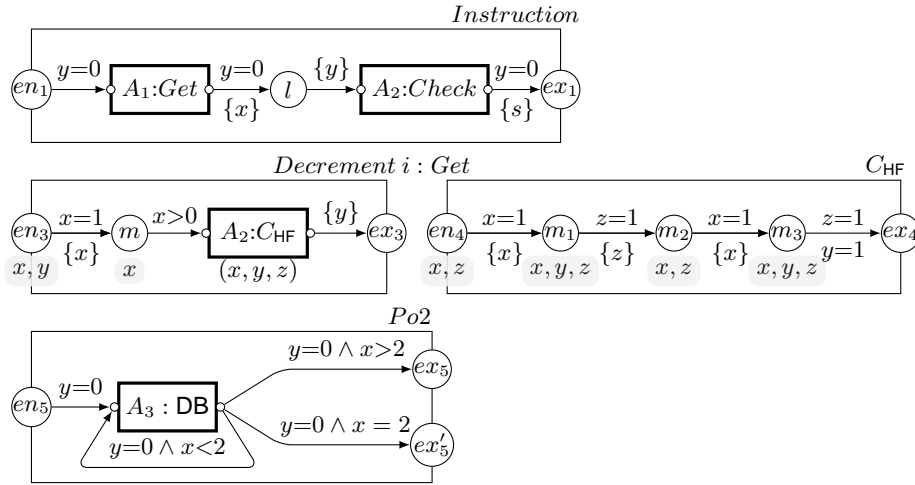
$Instruction$

$en_1$ $y{=}0$ $A_1{:}Get$ $y{=}0$ $\{x\}$ $l$ $\{y\}$ $A_2{:}Check$ $y{=}0$ $\{s\}$ $ex_1$

$Decrement\ i : Get$

$en_3$ $x{=}1$ $\{x\}$ $x, y$ $m$ $x$ $x{>}0$ $A_2{:}C_{\mathsf{HF}}$ $(x, y, z)$ $\{y\}$ $ex_3$

$C_{\mathsf{HF}}$

$en_4$ $x, z$ $x{=}1$ $\{x\}$ $m_1$ $x, y, z$ $z{=}1$ $\{z\}$ $m_2$ $x, z$ $x{=}1$ $\{x\}$ $m_3$ $x, y, z$ $z{=}1$ $y{=}1$ $ex_4$

$Po2$

$en_5$ $y{=}0$ $A_3 : \mathsf{DB}$ $y{=}0 \wedge x{<}2$ $y{=}0 \wedge x{>}2$ $ex_5$ $y{=}0 \wedge x = 2$ $ex'_5$